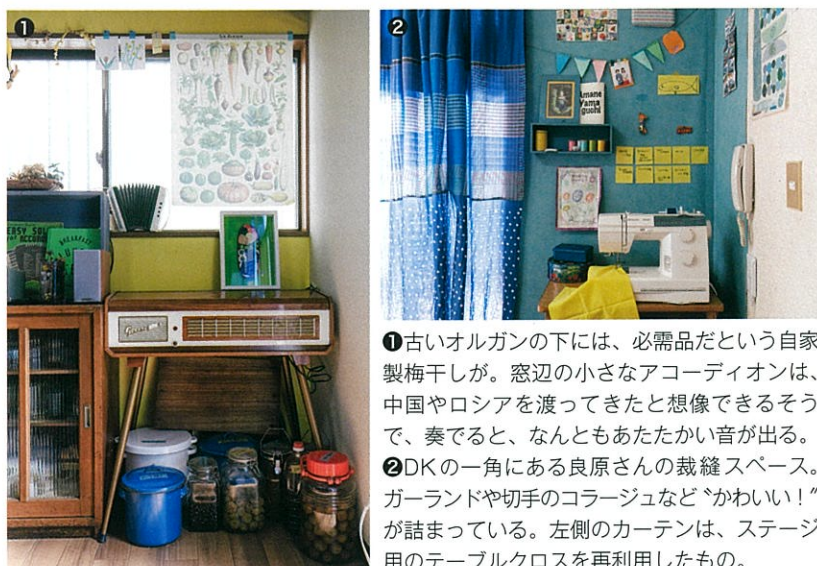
❶

❷

Amane Yama guchi

❶古いオルガンの下には、必需品だという自家製梅干しが。窓辺の小さなアコーディオンは、中国やロシアを渡ってきたと想像できるそうで、奏でると、なんともあたたかい音が出る。❷DKの一角にある良原さんの裁縫スペース。ガーランドや切手のコラージュなど〝かわいい!〟が詰まっている。左側のカーテンは、ステージ用のテーブルクロスを再利用したもの。